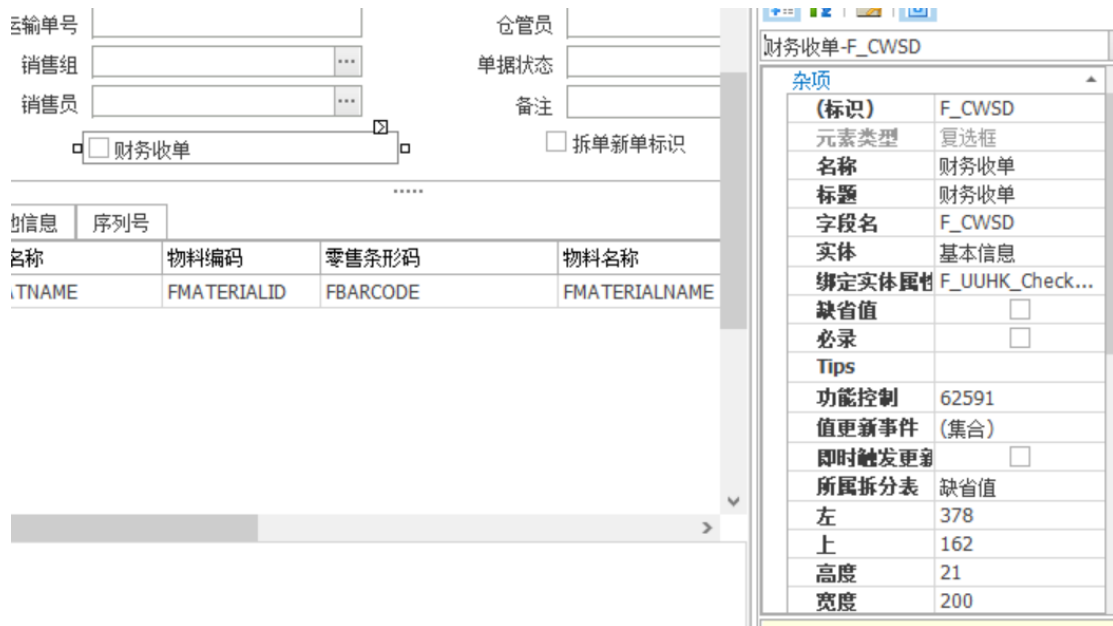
运输单号
销售组
销售员
仓管员
单据状态
备注
财务收单
拆单新单标识

物信息 | 序列号

| 名称 | 物料编码 | 零售条形码 | 物料名称 |
|---|---|---|---|
| ATNAME | FMATERIALID | FBARCODE | FMATERIALNAME |

财务收单-F_CWSD

杂项

| | |
|---|---|
| (标识) | F_CWSD |
| 元素类型 | 复选框 |
| 名称 | 财务收单 |
| 标题 | 财务收单 |
| 字段名 | F_CWSD |
| 实体 | 基本信息 |
| 绑定实体属性 | F_UUHK_Check... |
| 缺省值 | |
| 必录 | |
| Tips | |
| 功能控制 | 62591 |
| 值更新事件 | (集合) |
| 即时触发更新 | |
| 所属拆分表 | 缺省值 |
| 左 | 378 |
| 上 | 162 |
| 高度 | 21 |
| 宽度 | 200 |